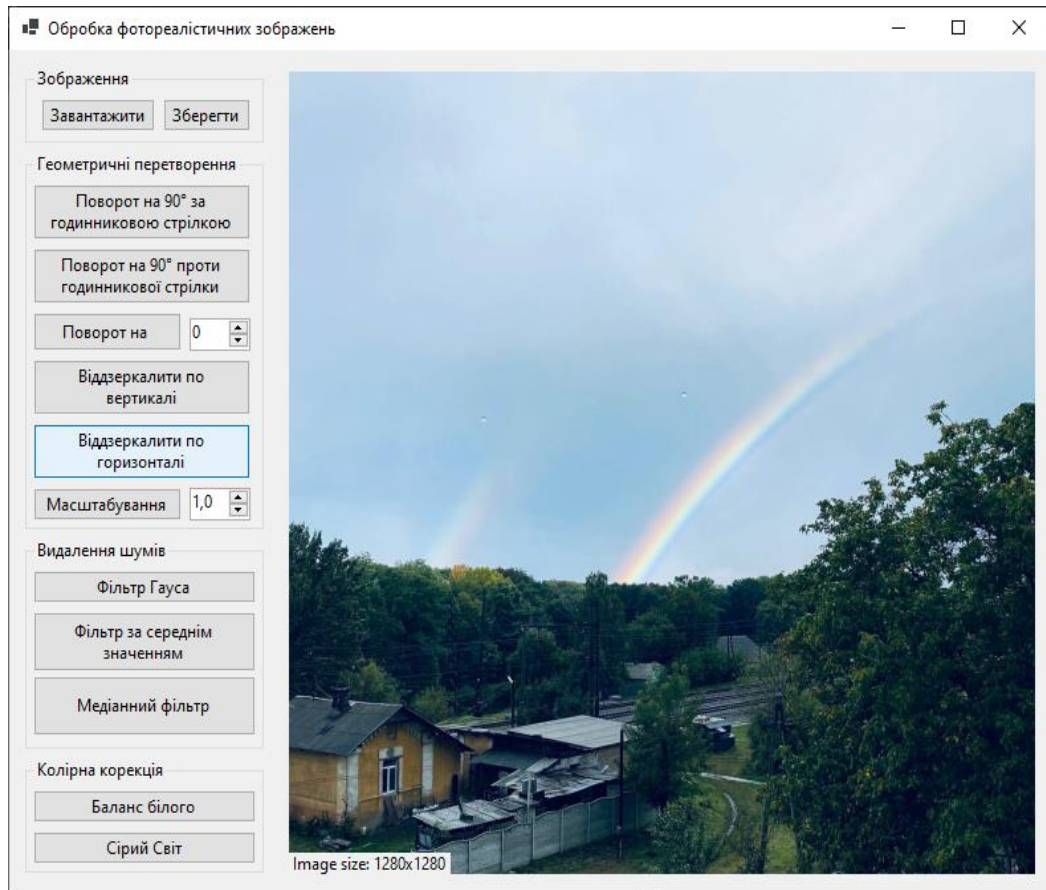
Обробка фотореалістичних зображень

Зображення

Завантажити

Зберегти

Геометричні перетворення

Поворот на 90° за годинниковою стрілкою

Поворот на 90° проти годинникової стрілки

Поворот на

0

Віддзеркалити по вертикалі

Віддзеркалити по горизонталі

Масштабування

1,0

Видалення шумів

Фільтр Гауса

Фільтр за середнім значенням

Медіанний фільтр

Колірна корекція

Баланс білого

Сірий Світ

Image size: 1280x1280